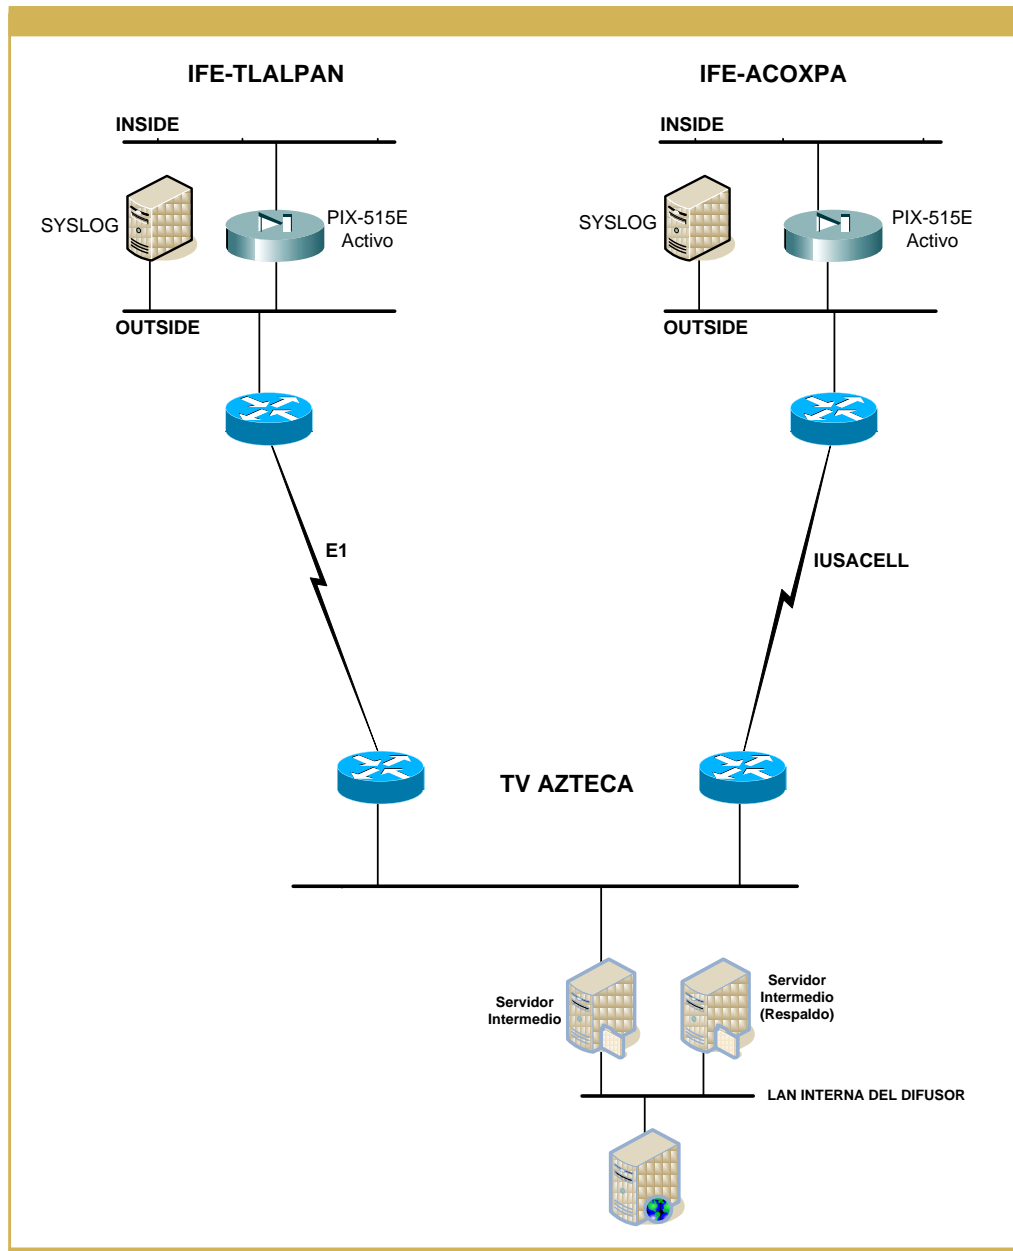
IFE-TLALPAN

INSIDE

SYSLOG

PIX-515E Activo

OUTSIDE

IFE-ACOXPA

INSIDE

SYSLOG

PIX-515E Activo

OUTSIDE

E1

IUSACELL

TV AZTECA

Servidor Intermedio

Servidor Intermedio (Respaldo)

LAN INTERNA DEL DIFUSOR